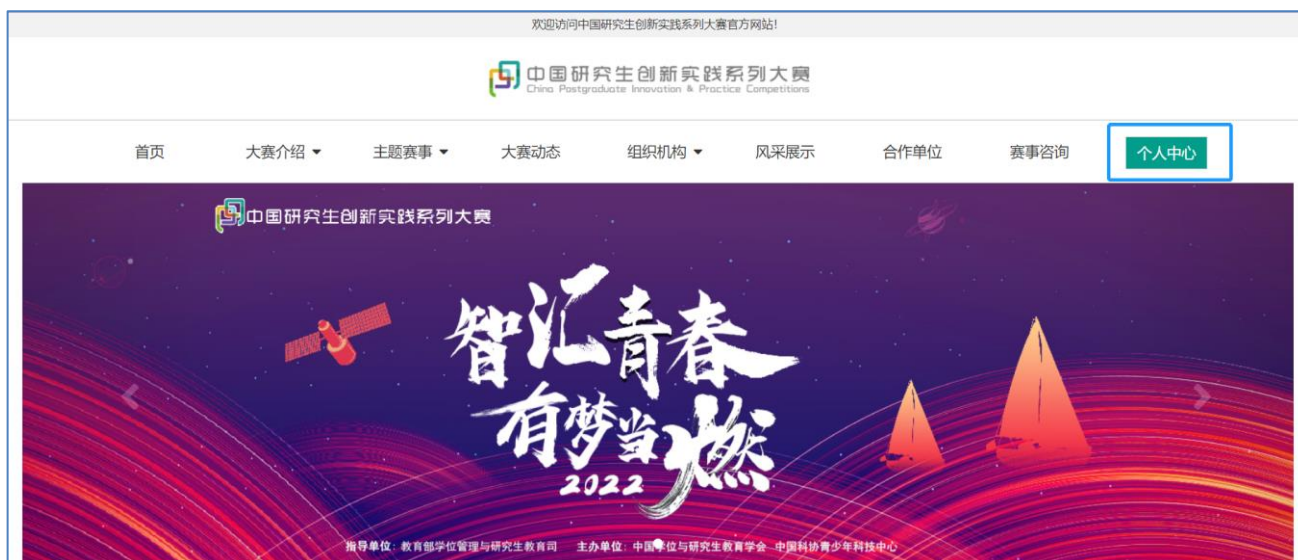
欢迎访问中国研究生创新实践系列大赛官方网站!

中国研究生创新实践系列大赛
China Postgraduate Innovation & Practice Competitions

首页 大赛介绍 ▾ 主题赛事 ▾ 大赛动态 组织机构 ▾ 风采展示 合作单位 赛事咨询 个人中心

中国研究生创新实践系列大赛

智汇青春
有梦当燃
2022

指导单位：教育部学位管理与研究生教育司 主办单位：中国学位与研究生教育学会 中国科协青少年科技中心